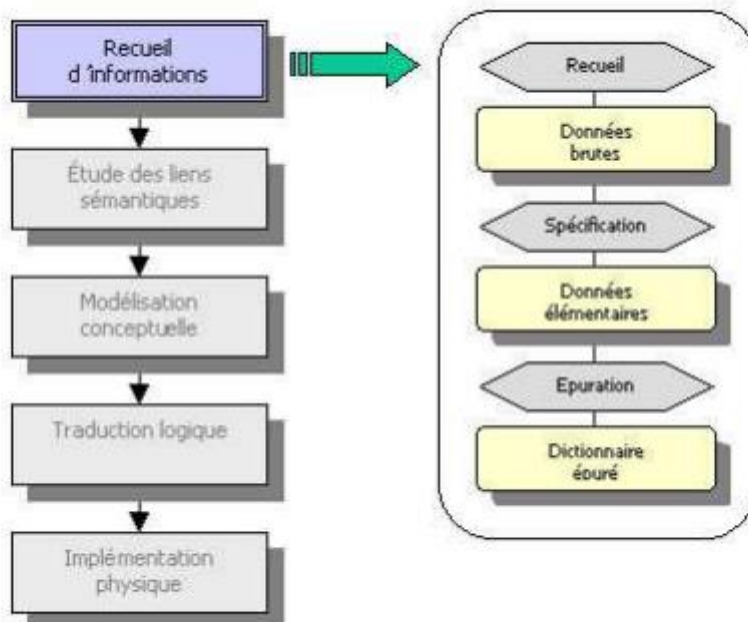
Recueil d 'informations

Étude des liens sémantiques

Modélisation conceptuelle

Traduction logique

Implémentation physique

Recueil

Données brutes

Spécification

Données élémentaires

Epuration

Dictionnaire épuré